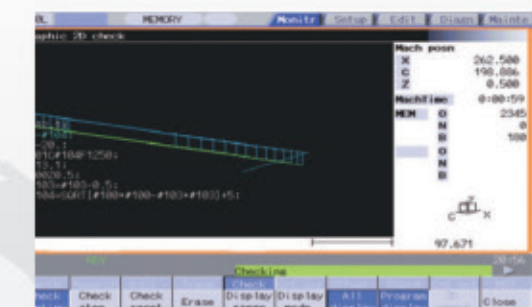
MEMORY
Monitr
Setup
Edit
Diagn
Mainte
aphic 2D check
Mach posn
X 262.500
C 198.886
Z 0.500
Machtime 0:00:59
MEM O 2345
N 0
B 100
O
N
B
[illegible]
-20.1
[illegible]#104F1250;
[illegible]3.1;
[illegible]020.5;
103=#103-0.5;
104=SQRT[#100*#100-#103*#103]+5;
97.671
Checking
20:56
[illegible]eck
Check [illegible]
Check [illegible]
Erase
Check Display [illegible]
Display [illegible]
All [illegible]
Program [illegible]
Close